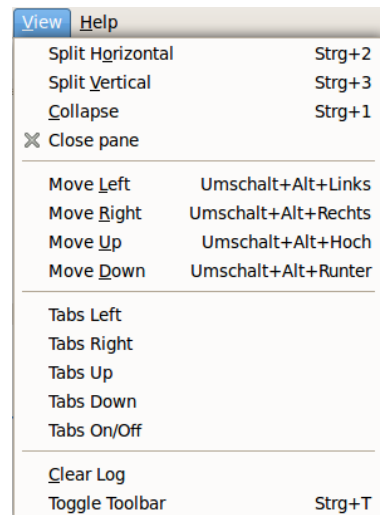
View Help

Split Horizontal Strg+2
Split Vertical Strg+3
Collapse Strg+1
Close pane

Move Left Umschalt+Alt+Links
Move Right Umschalt+Alt+Rechts
Move Up Umschalt+Alt+Hoch
Move Down Umschalt+Alt+Runter

Tabs Left
Tabs Right
Tabs Up
Tabs Down
Tabs On/Off

Clear Log
Toggle Toolbar Strg+T